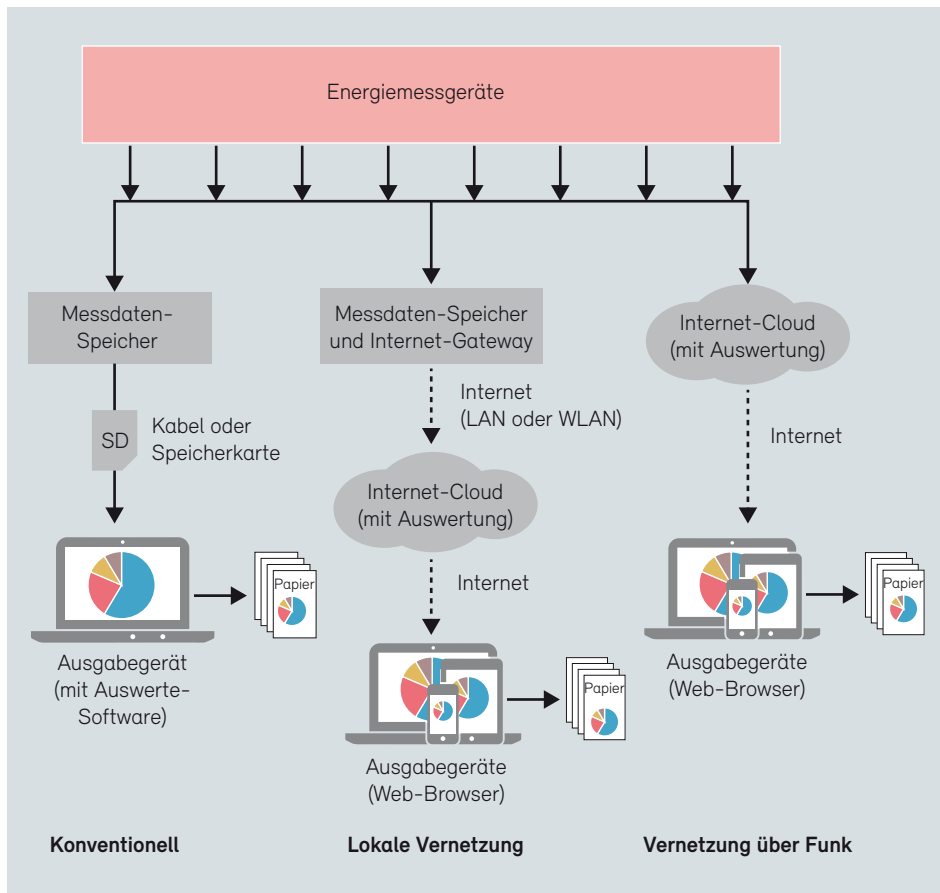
Energiemessgeräte

Messdaten-Speicher

SD

Kabel oder Speicherkarte

Papier

Ausgabegerät (mit Auswerte-Software)

Messdaten-Speicher und Internet-Gateway

Internet (LAN oder WLAN)

Internet-Cloud (mit Auswertung)

Internet

Papier

Ausgabegeräte (Web-Browser)

Internet-Cloud (mit Auswertung)

Internet

Papier

Ausgabegeräte (Web-Browser)

Konventionell

Lokale Vernetzung

Vernetzung über Funk